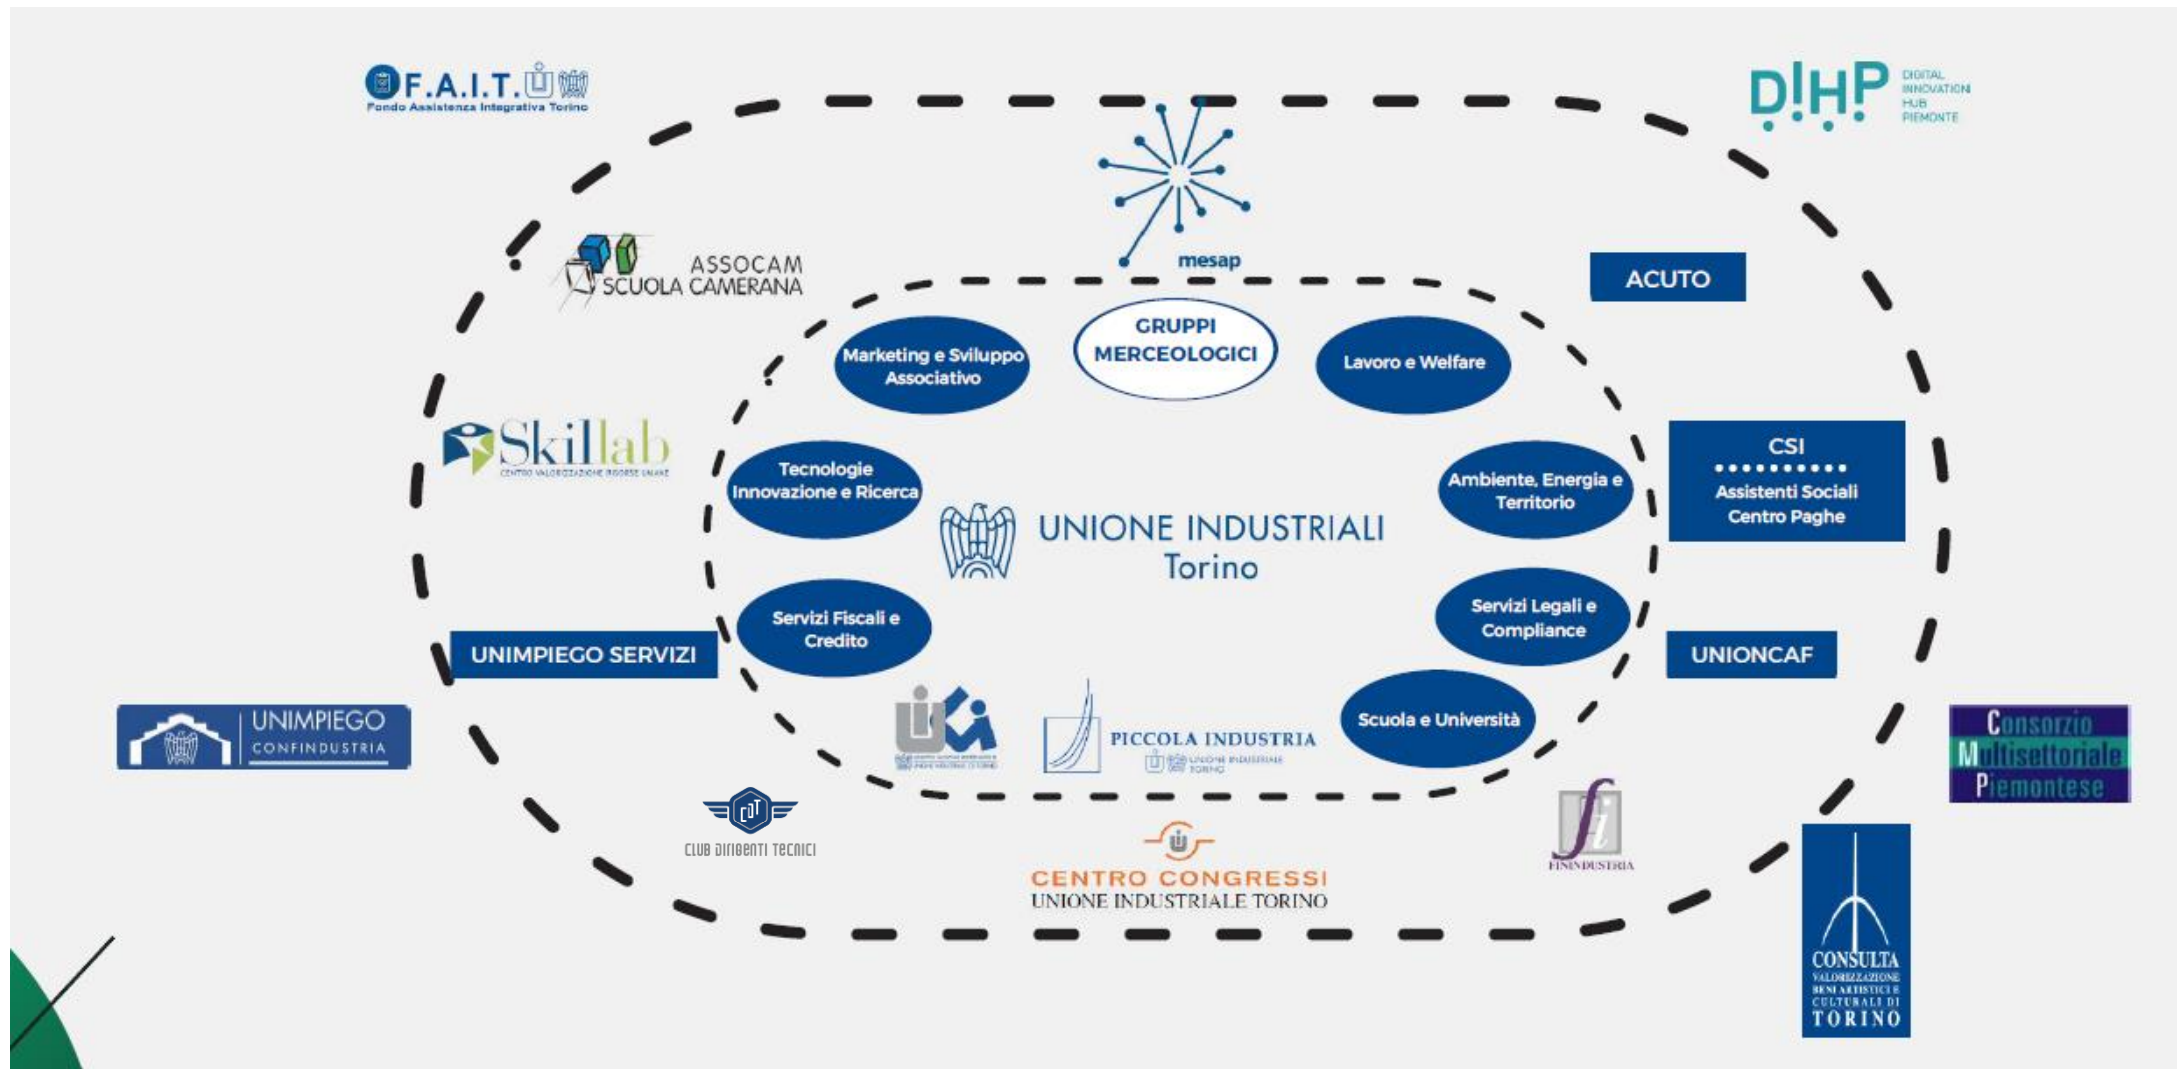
F.A.I.T.
Fondo Assistenza Integrativa Torino

D!H P
DIGITAL INNOVATION HUB PIEMONTE

mesap

ASSOCAM SCUOLA CAMERANA

ACUTO

GRUPPI MERCEOLOGICI

Marketing e Sviluppo Associativo

Lavoro e Welfare

Skillab
CENTRO VALORIZZAZIONE RISORSE UMANE

Tecnologie Innovazione e Ricerca

UNIONE INDUSTRIALI Torino

Ambiente, Energia e Territorio

CSI
Assistenti Sociali Centro Paghe

Servizi Fiscali e Credito

Servizi Legali e Compliance

UNIMPIEGO SERVIZI

UNIONCAF

UNIMPIEGO CONFINDUSTRIA

PICCOLA INDUSTRIA
UNIONE INDUSTRIALE TORINO

Scuola e Università

Consorzio Multisettoriale Piemontese

CDT
CLUB DIRIGENTI TECNICI

CENTRO CONGRESSI
UNIONE INDUSTRIALE TORINO

FININDUSTRIA

CONSULTA
VALORIZZAZIONE BENI ARTISTICI E CULTURALI DI TORINO